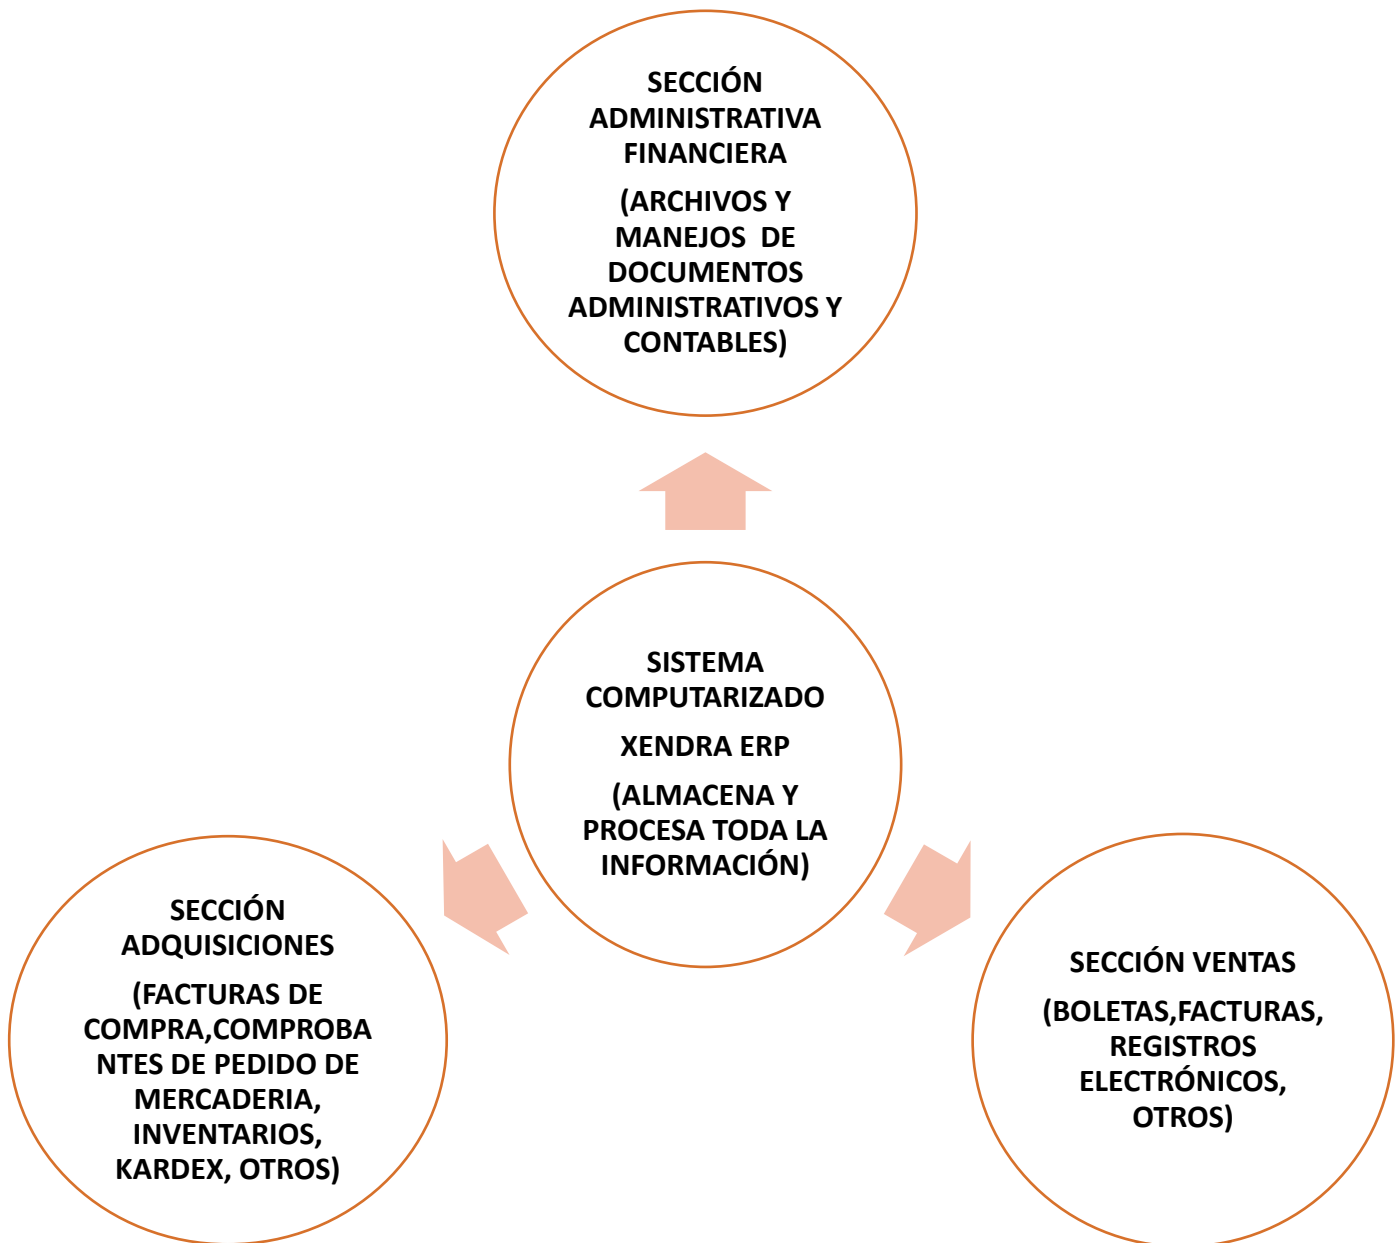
SECCIÓN ADMINISTRATIVA FINANCIERA

(ARCHIVOS Y MANEJOS DE DOCUMENTOS ADMINISTRATIVOS Y CONTABLES)

SISTEMA COMPUTARIZADO

XENDRA ERP

(ALMACENA Y PROCESA TODA LA INFORMACIÓN)

SECCIÓN ADQUISICIONES

(FACTURAS DE COMPRA,COMPROBANTES DE PEDIDO DE MERCADERIA, INVENTARIOS, KARDEX, OTROS)

SECCIÓN VENTAS

(BOLETAS,FACTURAS, REGISTROS ELECTRÓNICOS, OTROS)